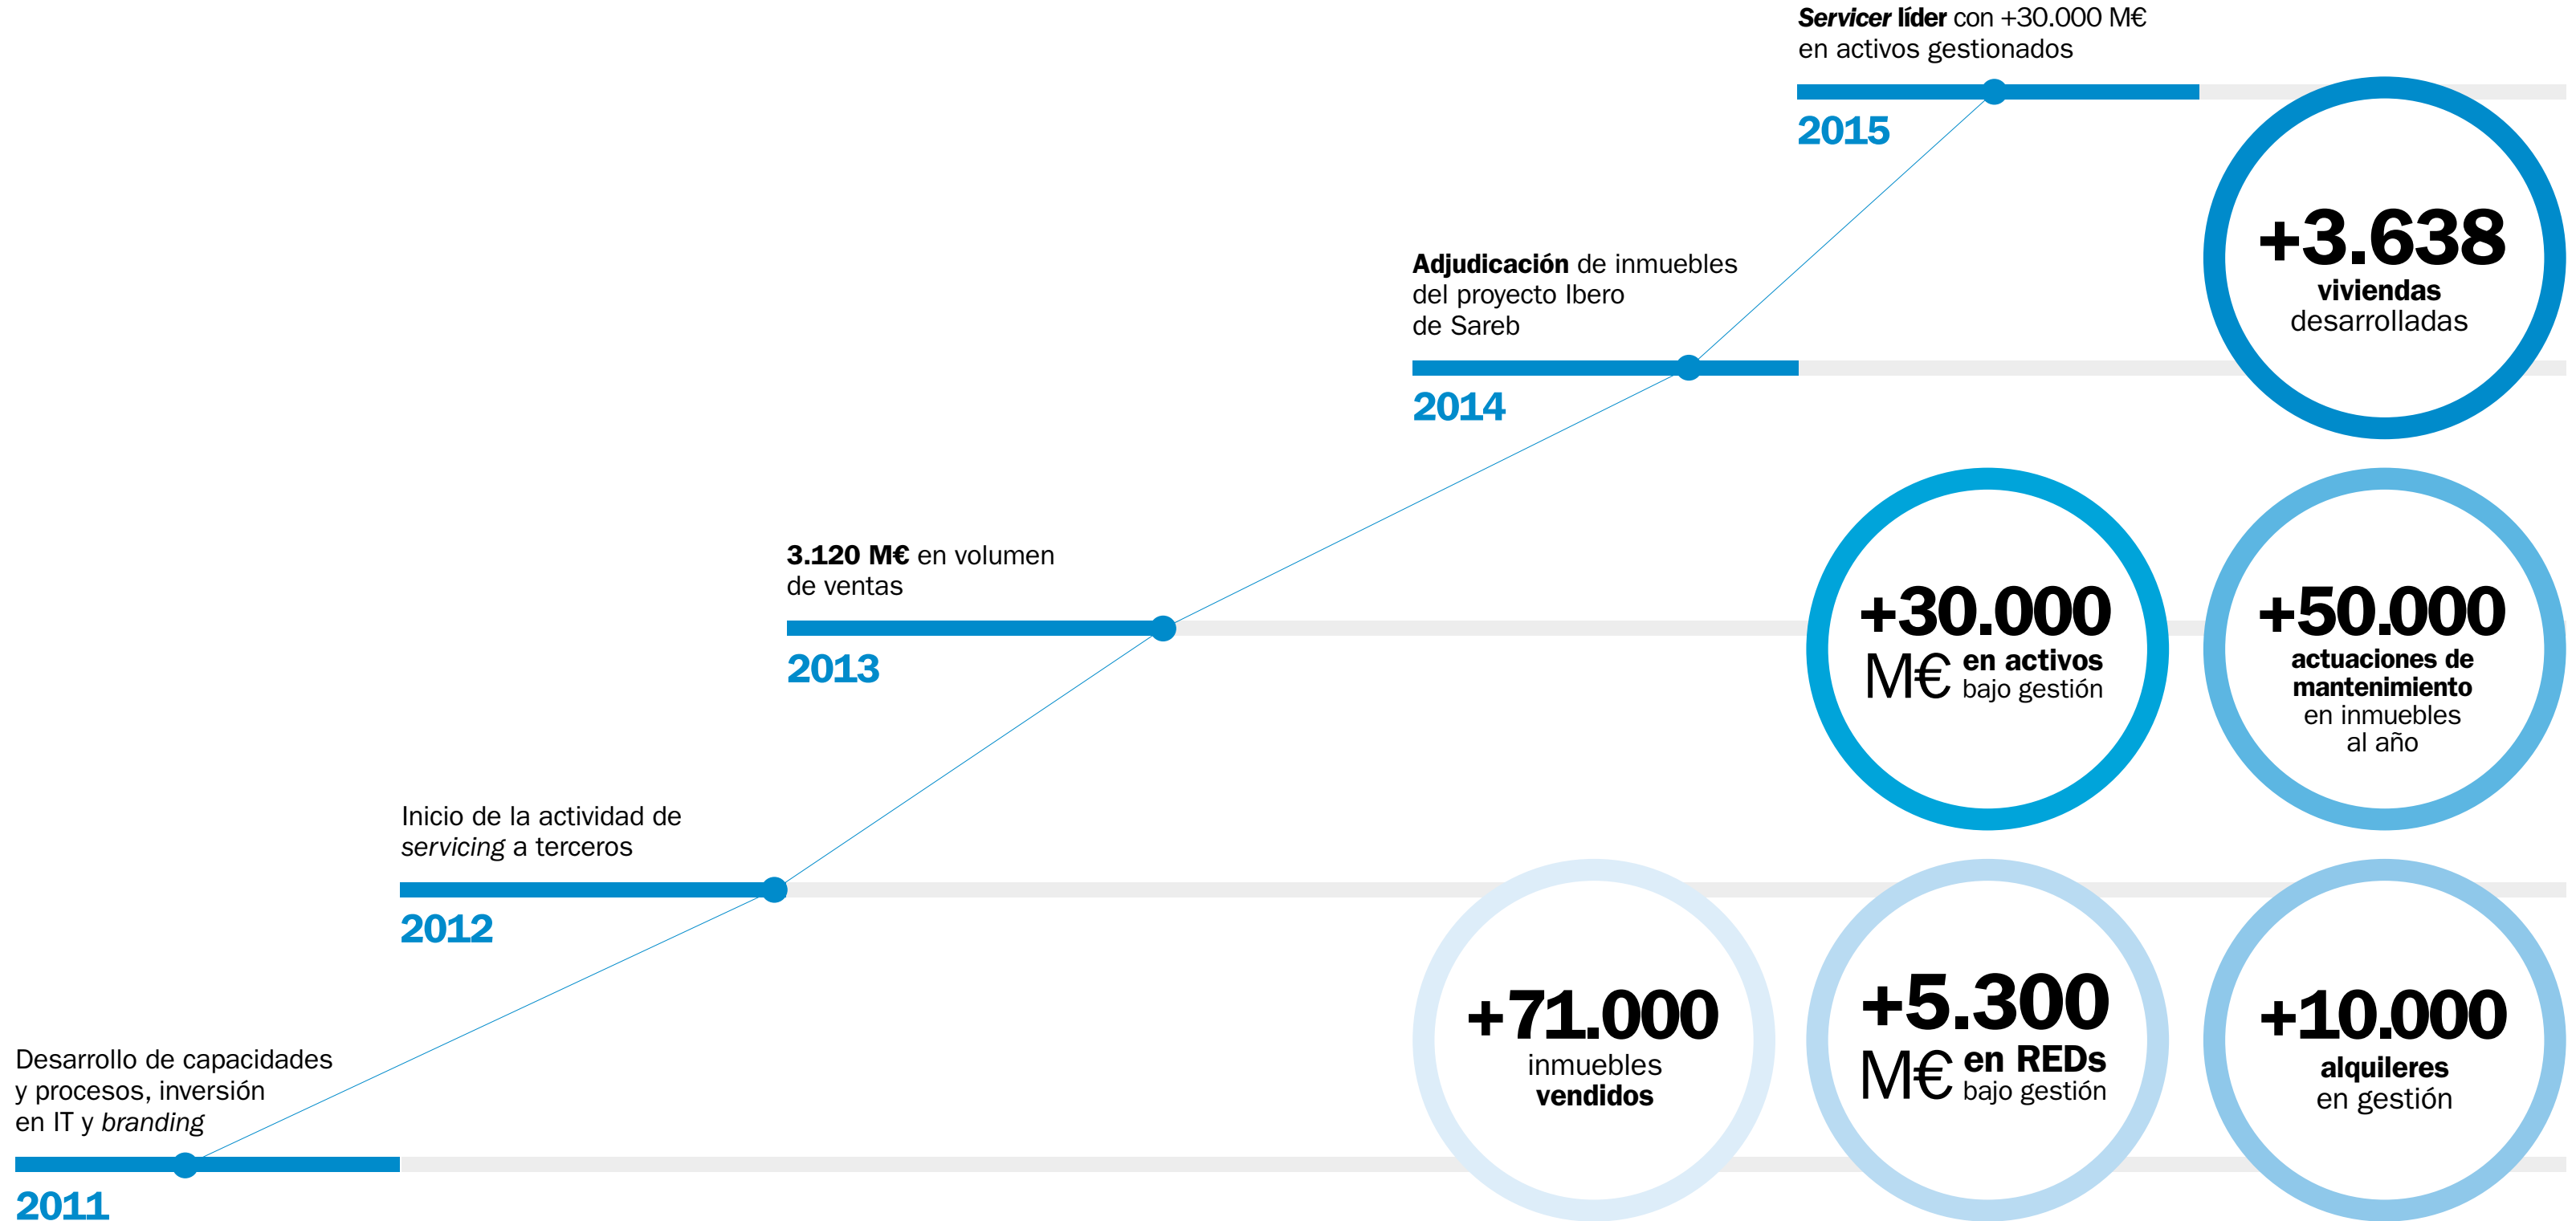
*Servicer* **líder** con +30.000 M€ en activos gestionados

2015

**+3.638** **viviendas** desarrolladas

**Adjudicación** de inmuebles del proyecto Ibero de Sareb

2014

**3.120 M€** en volumen de ventas

2013

**+30.000** M€ **en activos** bajo gestión

**+50.000** **actuaciones de mantenimiento** en inmuebles al año

Inicio de la actividad de *servicing* a terceros

2012

**+71.000** inmuebles **vendidos**

**+5.300** M€ **en REDs** bajo gestión

**+10.000** **alquileres** en gestión

Desarrollo de capacidades y procesos, inversión en IT y *branding*

2011